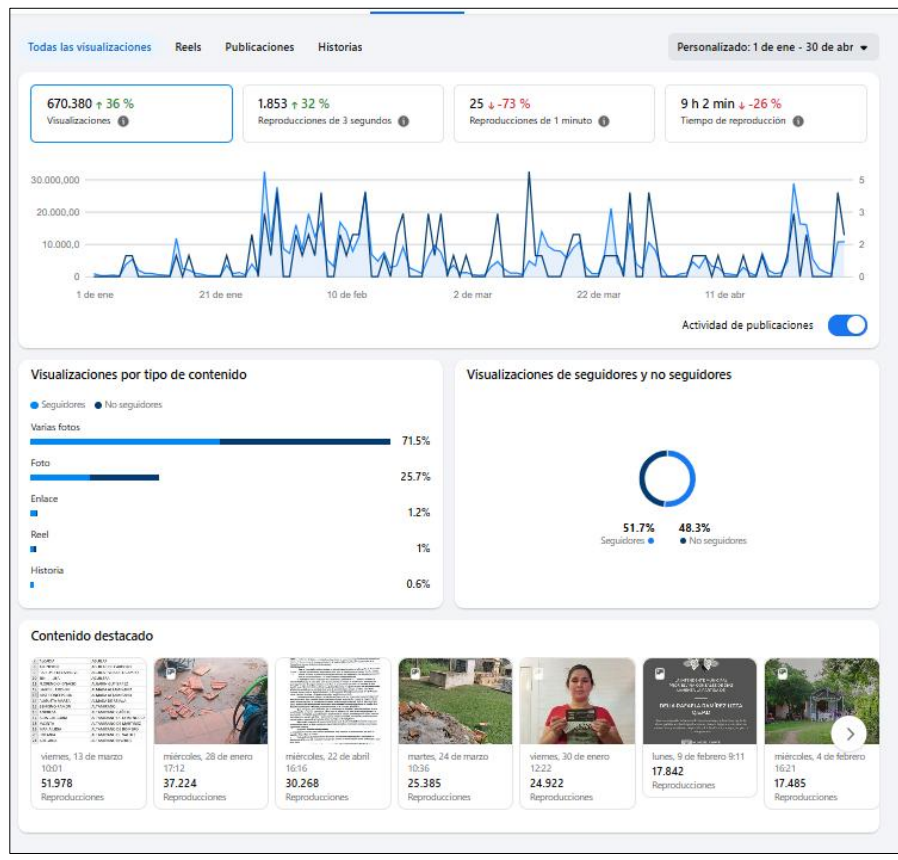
Todas las visualizaciones Reels Publicaciones Historias

Personalizado: 1 de ene - 30 de abr

670.380 ↑ 36 %
Visualizaciones

1.853 ↑ 32 %
Reproducciones de 3 segundos

25 ↓ -73 %
Reproducciones de 1 minuto

9 h 2 min ↓ -26 %
Tiempo de reproducción

30.000,000
20.000,00
10.000,0
0

5
3
2
0

1 de ene 21 de ene 10 de feb 2 de mar 22 de mar 11 de abr

Actividad de publicaciones

Visualizaciones por tipo de contenido

Seguidores No seguidores

Varias fotos 71.5%
Foto 25.7%
Enlace 1.2%
Reel 1%
Historia 0.6%

Visualizaciones de seguidores y no seguidores

51.7% Seguidores
48.3% No seguidores

Contenido destacado

viernes, 13 de marzo 10:01
51.978
Reproducciones

miércoles, 28 de enero 17:12
37.224
Reproducciones

miércoles, 22 de abril 16:16
30.268
Reproducciones

martes, 24 de marzo 10:36
25.385
Reproducciones

viernes, 30 de enero 12:22
24.922
Reproducciones

lunes, 9 de febrero 9:11
17.842
Reproducciones

miércoles, 4 de febrero 16:21
17.485
Reproducciones